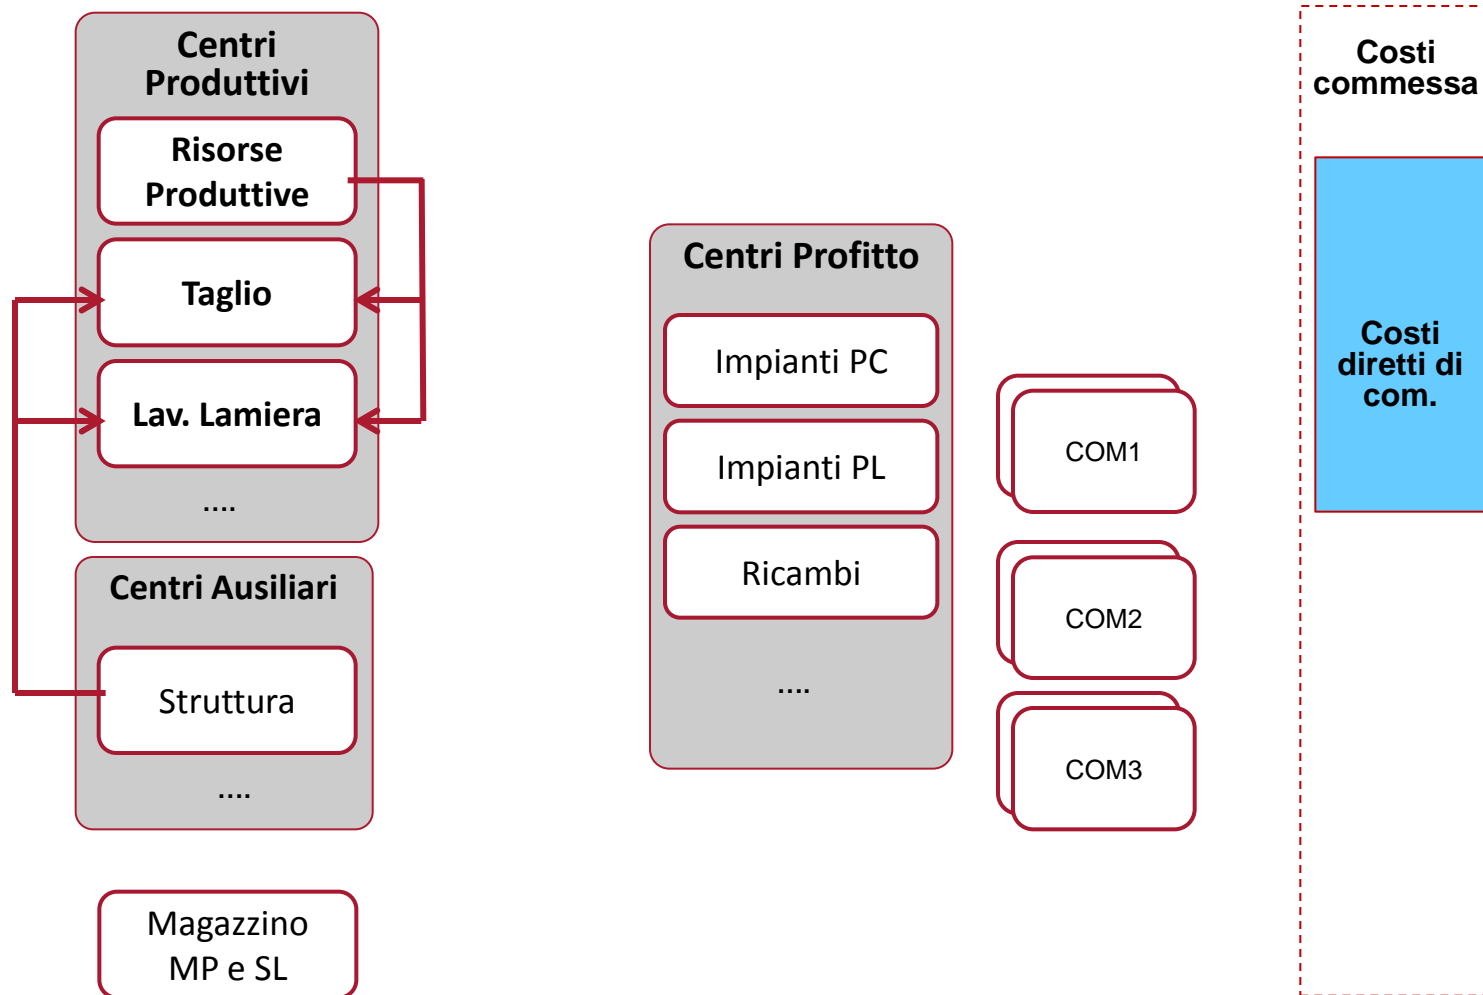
Centri Produttivi

Risorse Produttive

Taglio

Lav. Lamiera

....

Centri Ausiliari

Struttura

....

Magazzino MP e SL

Centri Profitto

Impianti PC

Impianti PL

Ricambi

....

COM1

COM2

COM3

Costi commessa

Costi diretti di com.